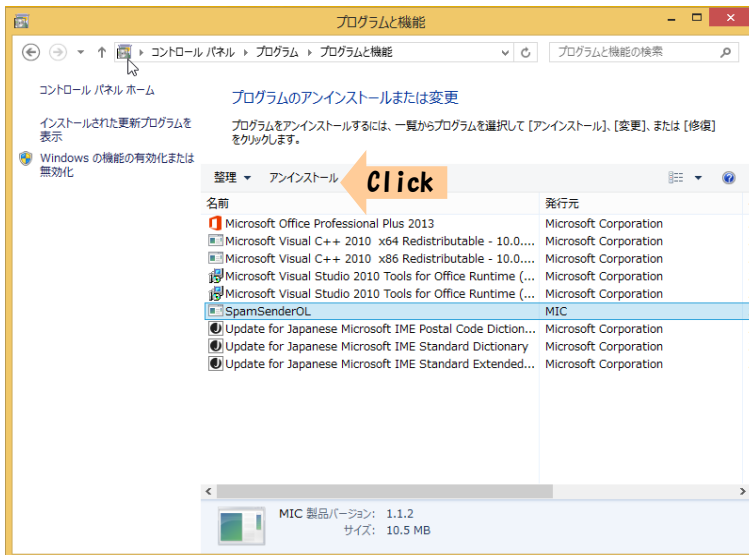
プログラムと機能

コントロール パネル › プログラム › プログラムと機能

プログラムと機能の検索

コントロール パネル ホーム

インストールされた更新プログラムを表示

Windows の機能の有効化または無効化

プログラムのアンインストールまたは変更

プログラムをアンインストールするには、一覧からプログラムを選択して [アンインストール]、[変更]、または [修復] をクリックします。

整理 ▾ アンインストール Click

| 名前 | 発行元 |
|---|---|
| Microsoft Office Professional Plus 2013 | Microsoft Corporation |
| Microsoft Visual C++ 2010 x64 Redistributable - 10.0.... | Microsoft Corporation |
| Microsoft Visual C++ 2010 x86 Redistributable - 10.0.... | Microsoft Corporation |
| Microsoft Visual Studio 2010 Tools for Office Runtime (... | Microsoft Corporation |
| Microsoft Visual Studio 2010 Tools for Office Runtime (... | Microsoft Corporation |
| SpamSenderOL | MIC |
| Update for Japanese Microsoft IME Postal Code Diction... | Microsoft Corporation |
| Update for Japanese Microsoft IME Standard Dictionary | Microsoft Corporation |
| Update for Japanese Microsoft IME Standard Extended... | Microsoft Corporation |

MIC 製品バージョン: 1.1.2
サイズ: 10.5 MB